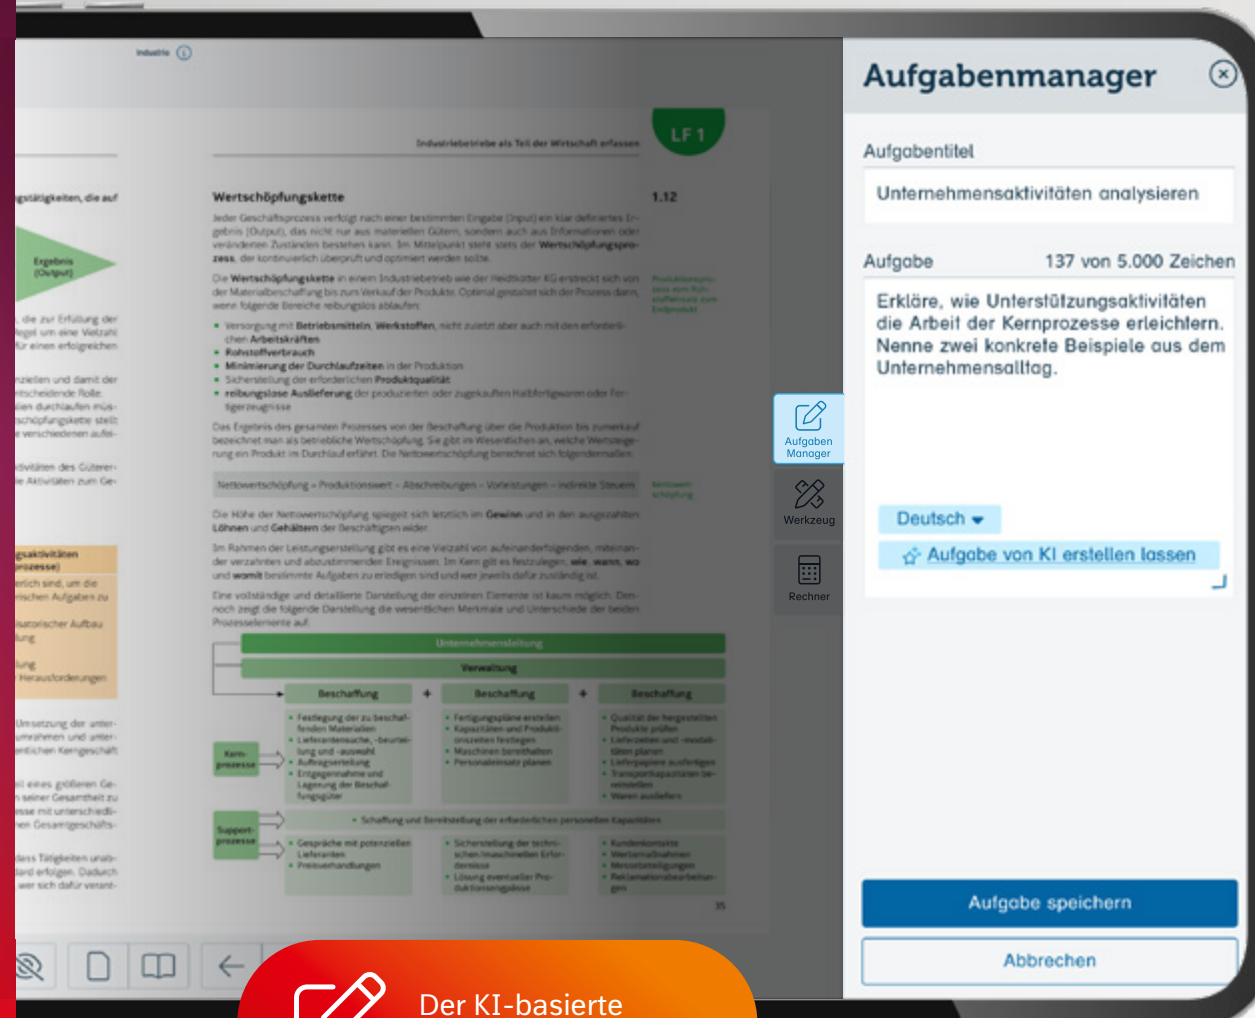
Industrie

Industriebetriebe als Teil der Wirtschaft erfassen

LF 1

Wertschöpfungskette

1.12

Jeder Geschäftsprozess verfolgt nach einer bestimmten Eingabe (Input) ein klar definiertes Ergebnis (Output), das nicht nur aus materiellen Gütern, sondern auch aus Informationen oder veränderten Zuständen bestehen kann. Im Mittelpunkt steht stets der Wertschöpfungsprozess, der kontinuierlich überprüft und optimiert werden sollte.

Die Wertschöpfungskette in einem Industriebetrieb wie der Heidkötter KG erstreckt sich von der Materialbeschaffung bis zum Verkauf der Produkte. Optimal gestaltet sich der Prozess dann, wenn folgende Bereiche reibungslos ablaufen:

- Versorgung mit Betriebsmitteln, Werkstoffen, nicht zuletzt aber auch mit den erforderlichen Arbeitskräften
- Rohstoffverbrauch
- Minimierung der Durchlaufzeiten in der Produktion
- Sicherstellung der erforderlichen Produktqualität
- reibungslose Auslieferung der produzierten oder zugekauften Halbfertigwaren oder Fertigerzeugnisse

Das Ergebnis des gesamten Prozesses von der Beschaffung über die Produktion bis zum Verkauf bezeichnet man als betriebliche Wertschöpfung. Sie gibt im Wesentlichen an, welche Wertsteigerung ein Produkt im Durchlauf erfährt. Die Nettowertschöpfung berechnet sich folgendermaßen:

Nettowertschöpfung = Produktionswert – Abschreibungen – Vorleistungen – indirekte Steuern

Die Höhe der Nettowertschöpfung spiegelt sich letztlich im Gewinn und in den ausgezahlten Löhnen und Gehältern der Beschäftigten wider.

Im Rahmen der Leistungserstellung gibt es eine Vielzahl von aufeinanderfolgenden, miteinander verzahnten und abzustimmenden Ereignissen. Im Kern gilt es festzulegen, wie, wann, wo und womit bestimmte Aufgaben zu erledigen sind und wer jeweils dafür zuständig ist.

Eine vollständige und detaillierte Darstellung der einzelnen Elemente ist kaum möglich. Dennoch zeigt die folgende Darstellung die wesentlichen Merkmale und Unterschiede der beiden Prozesselemente auf.

Unternehmensleitung
Verwaltung
Beschaffung + Beschaffung + Beschaffung

Kernprozesse

Support-prozesse

35

Aufgaben Manager
Werkzeug
Rechner

Aufgabenmanager

Aufgabentitel

Unternehmensaktivitäten analysieren

Aufgabe 137 von 5.000 Zeichen

Erkläre, wie Unterstützungsaktivitäten die Arbeit der Kernprozesse erleichtern. Nenne zwei konkrete Beispiele aus dem Unternehmensalltag.

Deutsch

Aufgabe von KI erstellen lassen

Aufgabe speichern

Abbrechen

Der KI-basierte